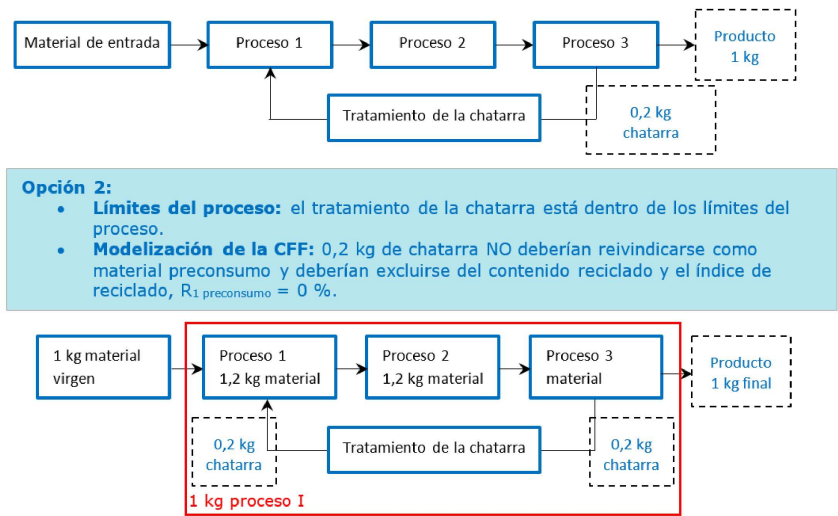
Material de entrada

Proceso 1

Proceso 2

Proceso 3

Producto 1 kg

Tratamiento de la chatarra

0,2 kg chatarra

**Opción 2:**

- **Límites del proceso:** el tratamiento de la chatarra está dentro de los límites del proceso.
- **Modelización de la CFF:** 0,2 kg de chatarra NO deberían reivindicarse como material preconsumo y deberían excluirse del contenido reciclado y el índice de reciclado, $R_{1 \text{ preconsumo}}$ = 0 %.

1 kg material virgen

Proceso 1
1,2 kg material

Proceso 2
1,2 kg material

Proceso 3
material

Producto
1 kg final

0,2 kg chatarra

Tratamiento de la chatarra

0,2 kg chatarra

1 kg proceso I